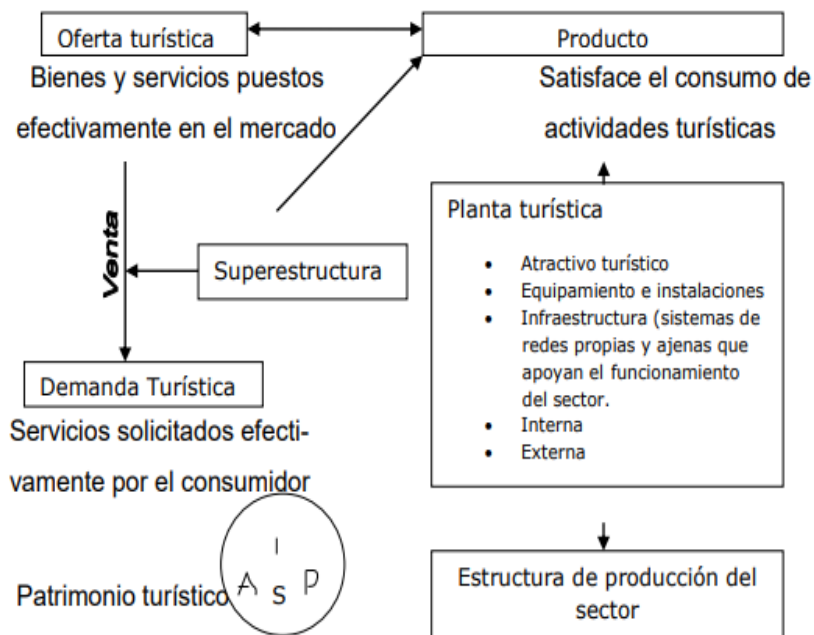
Oferta turística

Bienes y servicios puestos efectivamente en el mercado

Producto

Satisface el consumo de actividades turísticas

Venta

Superestructura

Planta turística

- Atractivo turístico
- Equipamiento e instalaciones
- Infraestructura (sistemas de redes propias y ajenas que apoyan el funcionamiento del sector.
- Interna
- Externa

Demanda Turística

Servicios solicitados efectivamente por el consumidor

Patrimonio turístico

I
A S P

Estructura de producción del sector